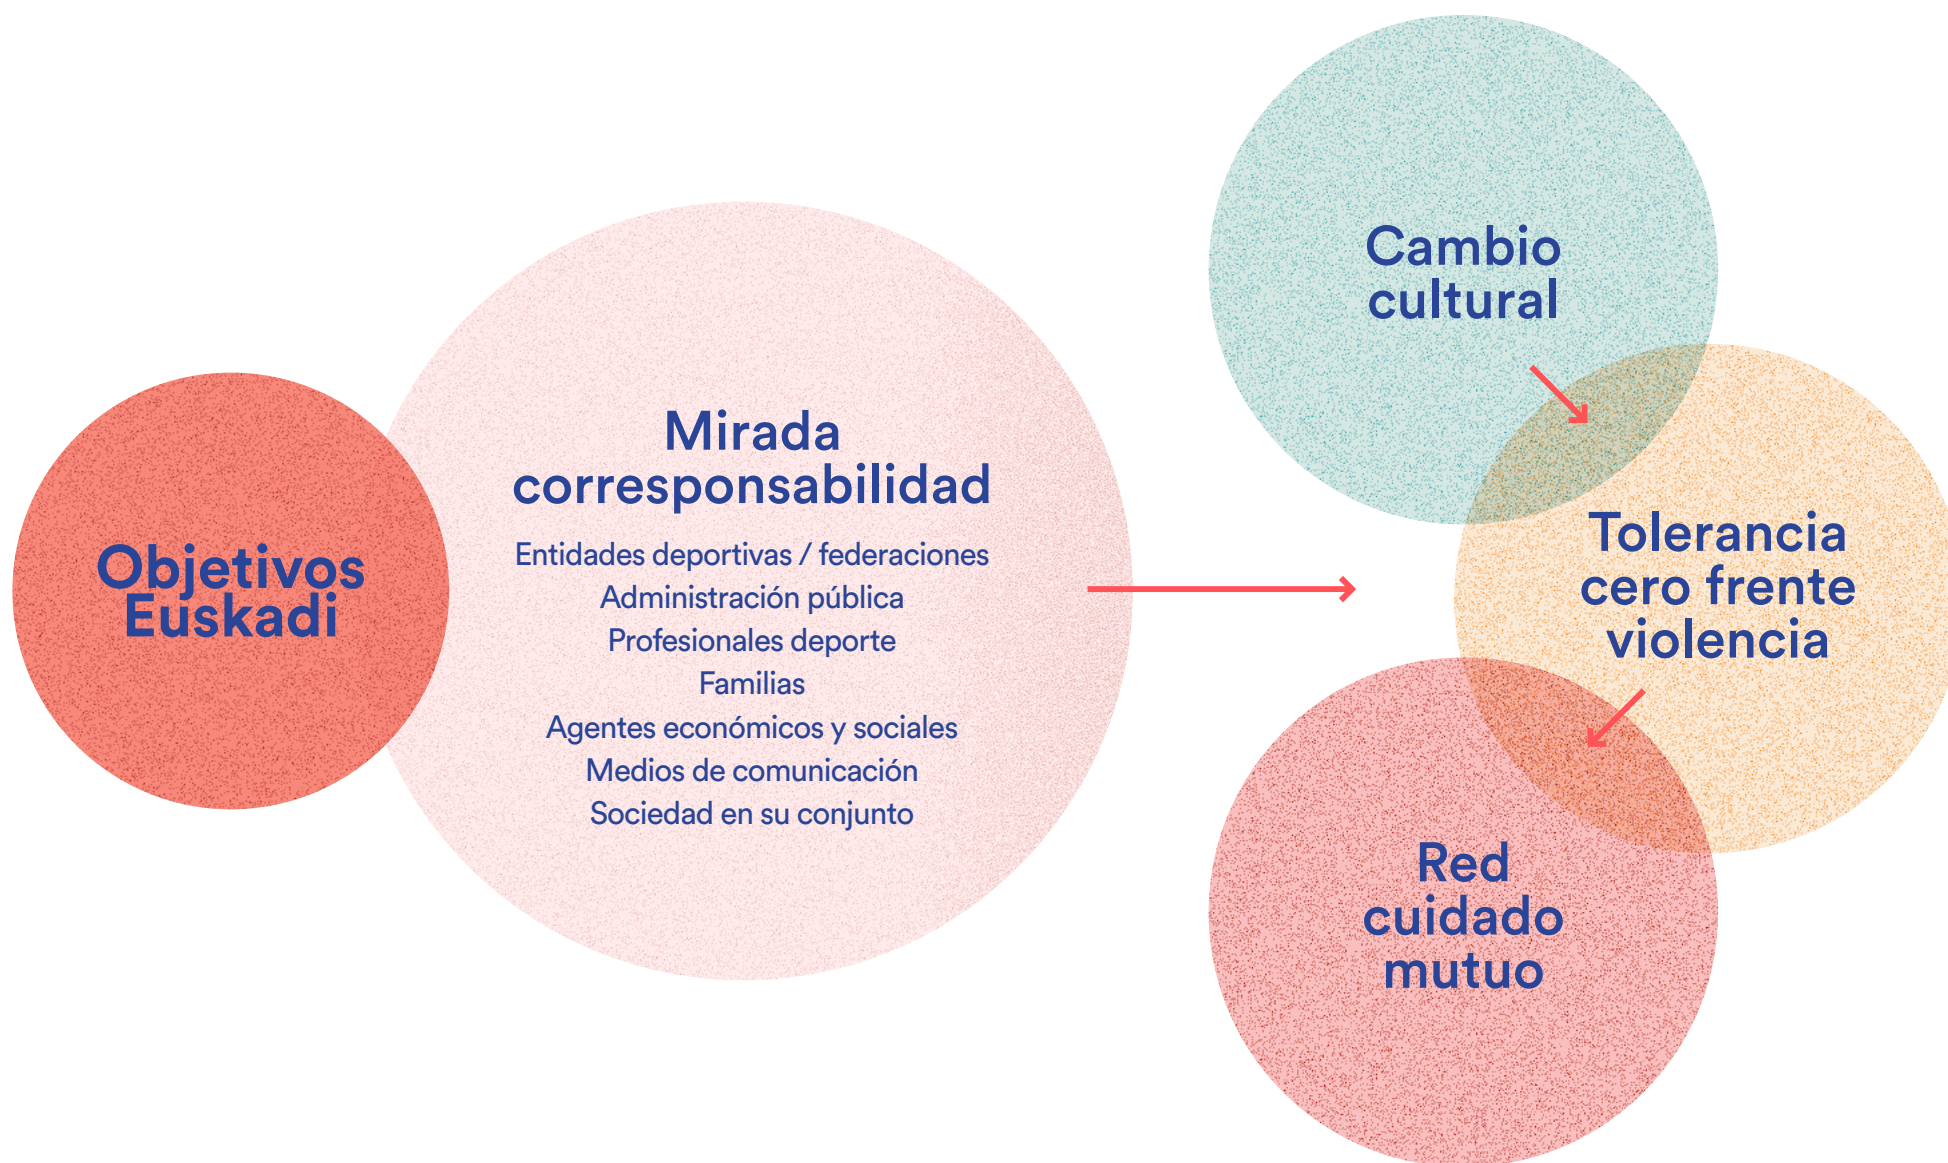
Objetivos Euskadi

Mirada corresponsabilidad

Entidades deportivas / federaciones
Administración pública
Profesionales deporte
Familias
Agentes económicos y sociales
Medios de comunicación
Sociedad en su conjunto

Cambio cultural

Tolerancia cero frente violencia

Red cuidado mutuo